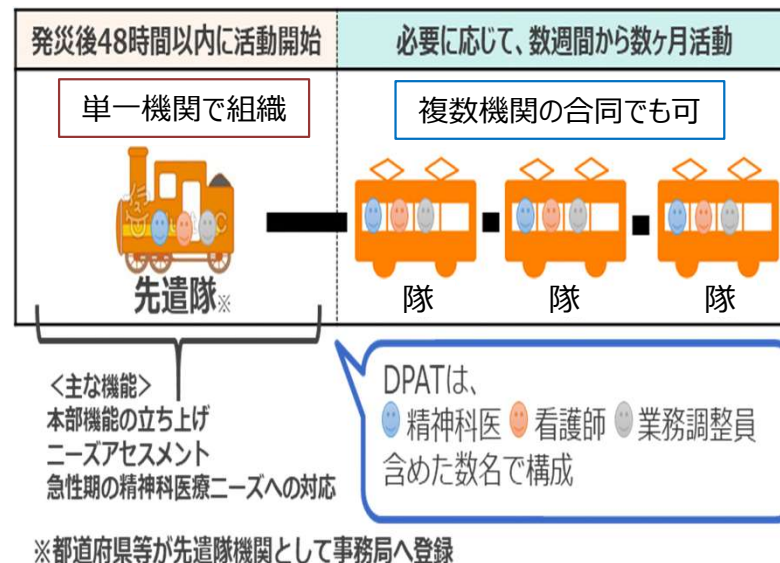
発災後48時間以内に活動開始

必要に応じて、数週間から数ヶ月活動

単一機関で組織

複数機関の合同でも可

先遣隊※

隊

隊

隊

＜主な機能＞
本部機能の立ち上げ
ニーズアセスメント
急性期の精神科医療ニーズへの対応

DPATは、
精神科医 看護師 業務調整員
含めた数名で構成

※都道府県等が先遣隊機関として事務局へ登録